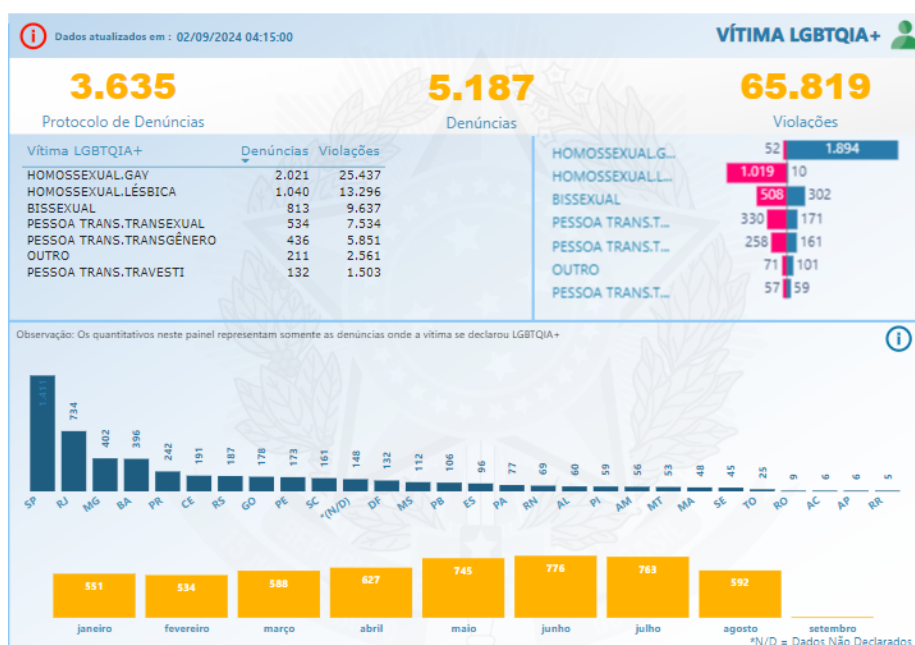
Dados atualizados em : 02/09/2024 04:15:00

VÍTIMA LGBTQIA+

3.635
Protocolo de Denúncias

5.187
Denúncias

65.819
Violações

| Vítima LGBTQIA+ | Denúncias | Violações |
|---|---|---|
| HOMOSSEXUAL.GAY | 2.021 | 25.437 |
| HOMOSSEXUAL.LÉSBICA | 1.040 | 13.296 |
| BISSEXUAL | 813 | 9.637 |
| PESSOA TRANS.TRANSEXUAL | 534 | 7.534 |
| PESSOA TRANS.TRANSGÊNERO | 436 | 5.851 |
| OUTRO | 211 | 2.561 |
| PESSOA TRANS.TRAVESTI | 132 | 1.503 |

HOMOSSEXUAL.G... 52 1.894
HOMOSSEXUAL.L... 1.019 10
BISSEXUAL 508 302
PESSOA TRANS.T... 330 171
PESSOA TRANS.T... 258 161
OUTRO 71 101
PESSOA TRANS.T... 57 59

Observação: Os quantitativos neste painel representam somente as denúncias onde a vítima se declarou LGBTQIA+

1.411 734 402 396 242 191 187 178 173 161 148 132 112 106 96 77 69 60 59 56 53 48 45 25 9 6 6 5
SP RJ MG BA PR CE RS GO PE SC *(N/D) DF MS PB ES PA RN AL PI AM MT MA SE TO RO AC AP RR

551 534 588 627 745 776 763 592
janeiro fevereiro março abril maio junho julho agosto setembro

*N/D = Dados Não Declarados